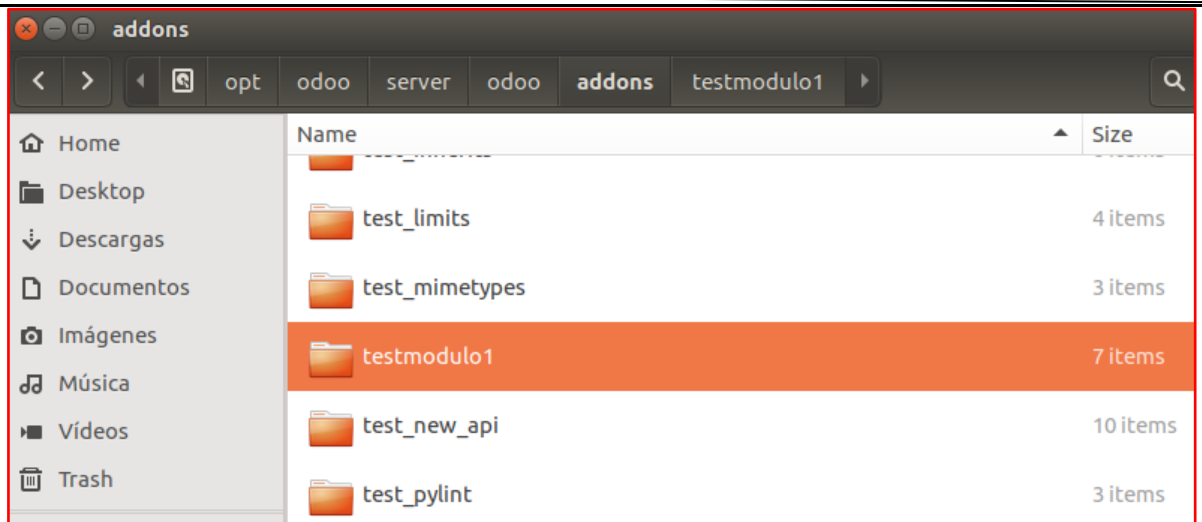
addons

opt odoo server odoo addons testmodulo1

Home
Desktop
Descargas
Documentos
Imágenes
Música
Vídeos
Trash

| Name | Size |
|---|---|
| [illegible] | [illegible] |
| test_limits | 4 items |
| test_mimetypes | 3 items |
| testmodulo1 | 7 items |
| test_new_api | 10 items |
| test_pylint | 3 items |